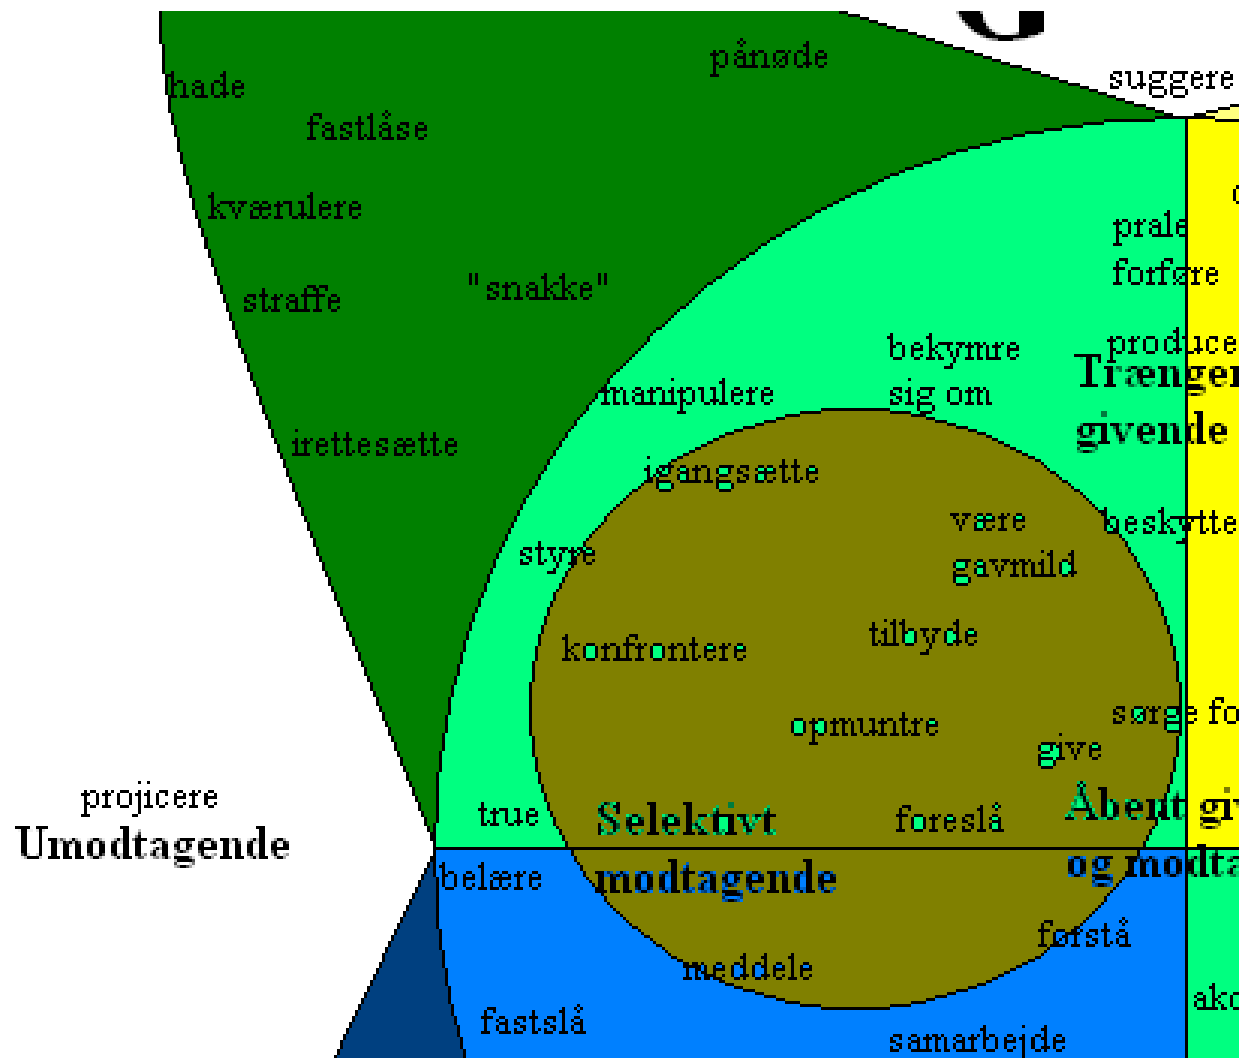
pånøde

hade

fastlåse

suggere

kværulere

prale

forføre

straffe

"snakke"

bekymre sig om

produce

Trænger givende

manipulere

irettesætte

igangsætte

være gavmild

beskytte

styre

tilbyde

konfrontere

opmuntre

sørge fo

give

projicere

Umodtagende

true

Selektivt modtagende

foreslå

Åbent gi og modta

belære

forstå

meddele

ako

fastslå

samarbejde